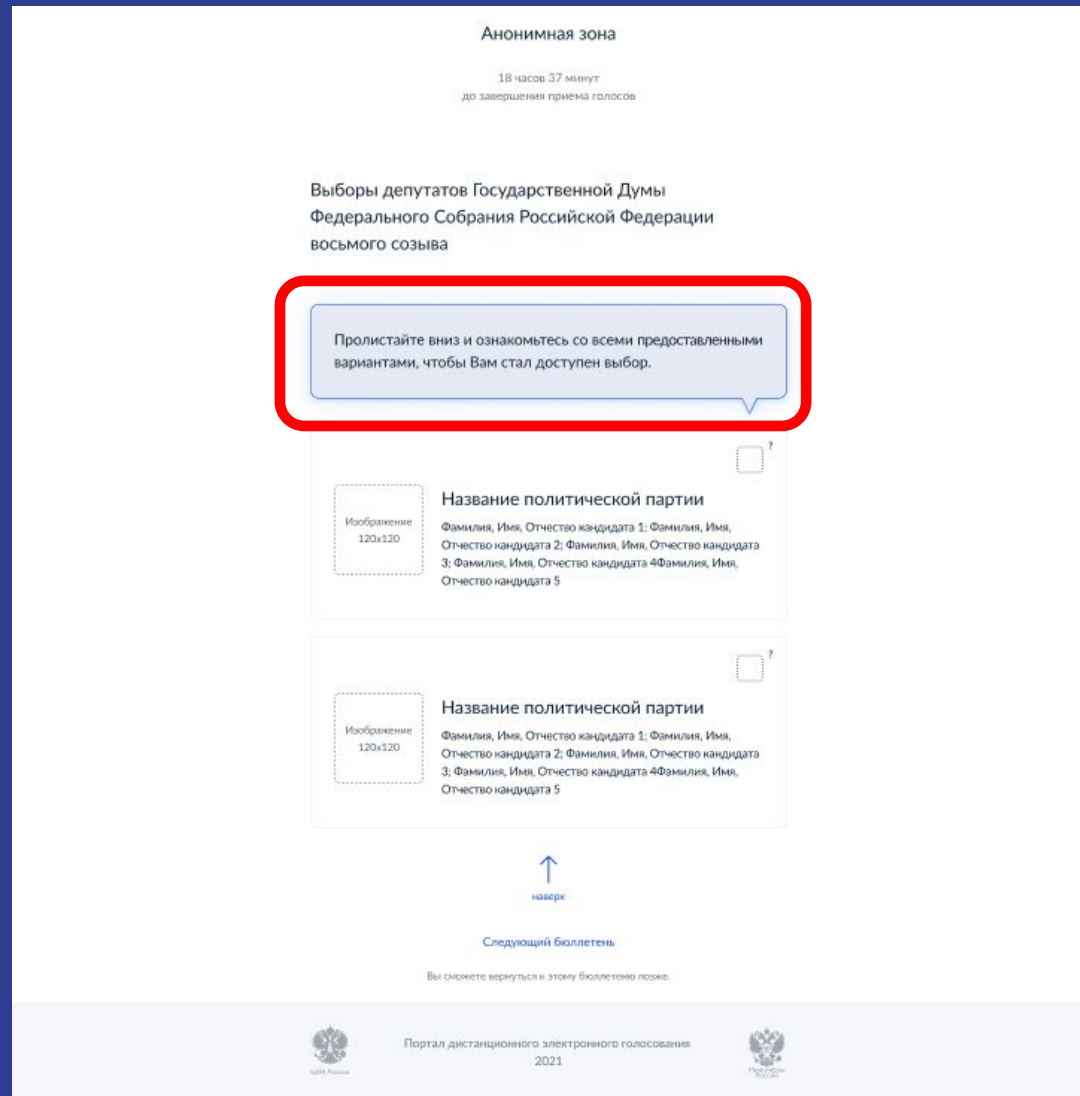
Анонимная зона

18 часов 37 минут
до завершения приема голосов

Выборы депутатов Государственной Думы Федерального Собрания Российской Федерации восьмого созыва

Пролистайте вниз и ознакомьтесь со всеми предоставленными вариантами, чтобы Вам стал доступен выбор.

?

Изображение 120x120

Название политической партии

Фамилия, Имя, Отчество кандидата 1: Фамилия, Имя, Отчество кандидата 2; Фамилия, Имя, Отчество кандидата 3; Фамилия, Имя, Отчество кандидата 4Фамилия, Имя, Отчество кандидата 5

?

Изображение 120x120

Название политической партии

Фамилия, Имя, Отчество кандидата 1: Фамилия, Имя, Отчество кандидата 2; Фамилия, Имя, Отчество кандидата 3; Фамилия, Имя, Отчество кандидата 4Фамилия, Имя, Отчество кандидата 5

наверх

Следующий бюллетень

Вы сможете вернуться к этому бюллетеню позже.

ЦИК России

Портал дистанционного электронного голосования
2021

Минцифры России